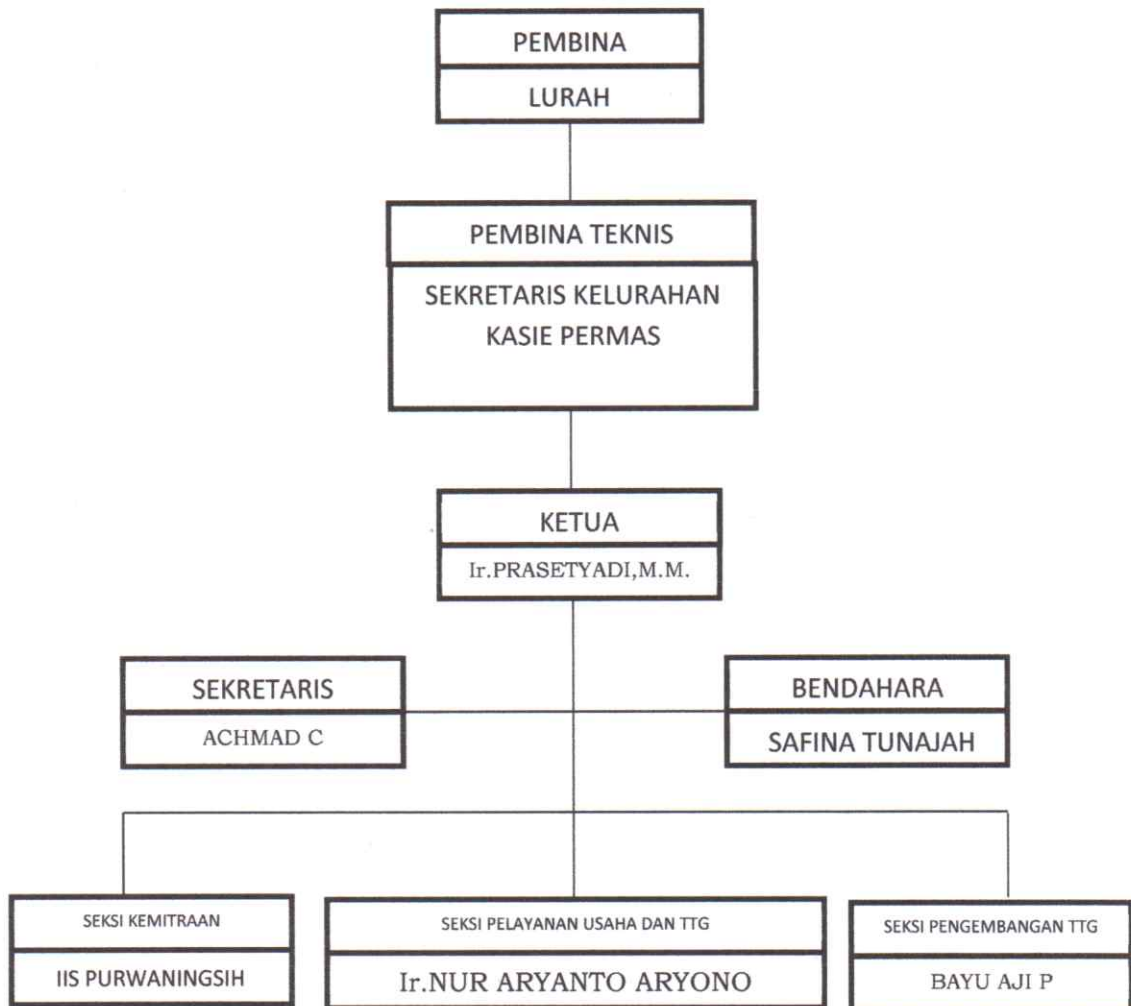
PEMBINA
LURAH

PEMBINA TEKNIS
SEKRETARIS KELURAHAN
KASIE PERMAS

KETUA
Ir.PRASETYADI,M.M.

SEKRETARIS
ACHMAD C

BENDAHARA
SAFINA TUNAJAH

SEKSI KEMITRAAN
IIS PURWANINGSIH

SEKSI PELAYANAN USAHA DAN TTG
Ir.NUR ARYANTO ARYONO

SEKSI PENGEMBANGAN TTG
BAYU AJI P